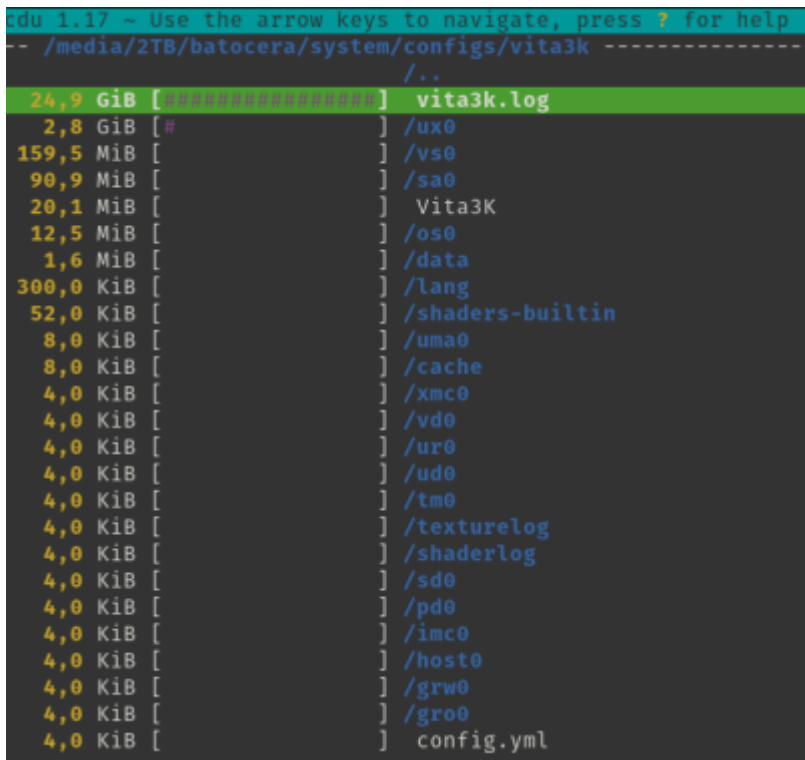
cdu 1.17 ~ Use the arrow keys to navigate, press ? for help
-- /media/2TB/batocera/system/configs/vita3k ---------------
/..
24,9 GiB [################] vita3k.log
2,8 GiB [#               ] /ux0
159,5 MiB [                ] /vs0
90,9 MiB [                ] /sa0
20,1 MiB [                ] Vita3K
12,5 MiB [                ] /os0
1,6 MiB [                ] /data
300,0 KiB [                ] /lang
52,0 KiB [                ] /shaders-builtin
8,0 KiB [                ] /uma0
8,0 KiB [                ] /cache
4,0 KiB [                ] /xmc0
4,0 KiB [                ] /vd0
4,0 KiB [                ] /ur0
4,0 KiB [                ] /ud0
4,0 KiB [                ] /tm0
4,0 KiB [                ] /texturelog
4,0 KiB [                ] /shaderlog
4,0 KiB [                ] /sd0
4,0 KiB [                ] /pd0
4,0 KiB [                ] /imc0
4,0 KiB [                ] /host0
4,0 KiB [                ] /grw0
4,0 KiB [                ] /gro0
4,0 KiB [                ] config.yml